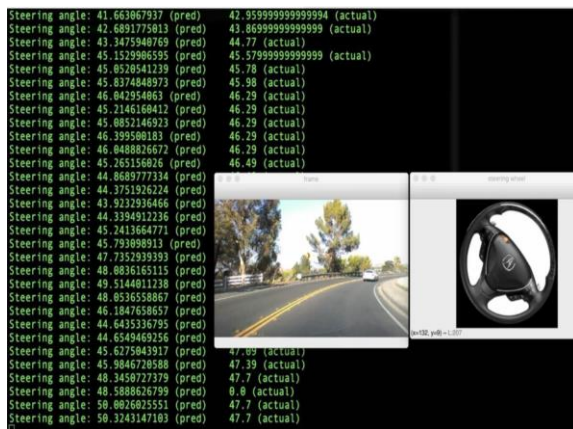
Steering angle: 41.663067937 (pred)    42.959999999999994 (actual)
Steering angle: 42.6891775013 (pred)    43.869999999999999 (actual)
Steering angle: 43.3475940769 (pred)    44.77 (actual)
Steering angle: 45.1529906595 (pred)    45.579999999999999 (actual)
Steering angle: 45.8520541239 (pred)    45.78 (actual)
Steering angle: 45.8374848973 (pred)    45.98 (actual)
Steering angle: 46.042954063 (pred)    46.29 (actual)
Steering angle: 45.2146160412 (pred)    46.29 (actual)
Steering angle: 45.0852146923 (pred)    46.29 (actual)
Steering angle: 46.399500183 (pred)    46.29 (actual)
Steering angle: 46.0488826672 (pred)    46.29 (actual)
Steering angle: 45.265156026 (pred)    46.49 (actual)
Steering angle: 44.8689777334 (pred)
Steering angle: 44.3751926224 (pred)
Steering angle: 43.9232936466 (pred)
Steering angle: 44.3394912236 (pred)
Steering angle: 45.2413664771 (pred)
Steering angle: 45.793098913 (pred)
Steering angle: 47.7352939393 (pred)
Steering angle: 48.0836165115 (pred)
Steering angle: 49.5144011238 (pred)
Steering angle: 48.0536558867 (pred)
Steering angle: 46.1847658657 (pred)
Steering angle: 44.6435336795 (pred)
Steering angle: 44.6549469256 (pred)
Steering angle: 45.6275043917 (pred)    47.09 (actual)
Steering angle: 45.9846720588 (pred)    47.39 (actual)
Steering angle: 48.3450727379 (pred)    47.7 (actual)
Steering angle: 48.5888626799 (pred)    0.0 (actual)
Steering angle: 50.0026025551 (pred)    47.7 (actual)
Steering angle: 50.3243147103 (pred)    47.7 (actual)

frame

steering wheel

(x=132, y=8) ~ L:207